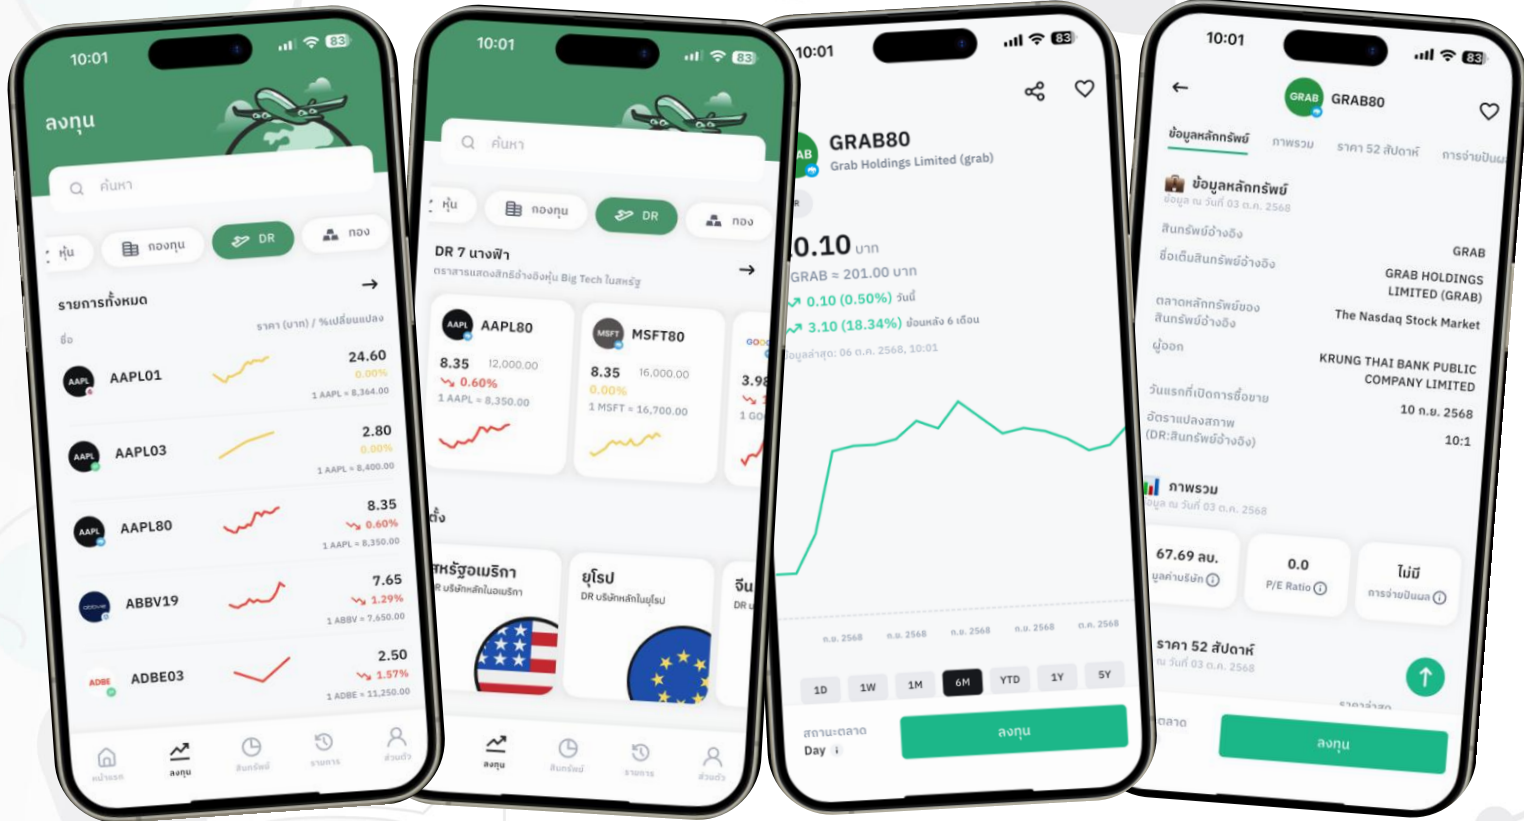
10:01 83

ลงทุน

ค้นหา

หุ้น กองทุน DR ทอง

รายการทั้งหมด →

ชื่อ ราคา (บาท) / %เปลี่ยนแปลง

AAPL01 24.60 0.00% 1 AAPL = 8,364.00

AAPL03 2.80 0.00% 1 AAPL = 8,400.00

AAPL80 8.35 0.60% 1 AAPL = 8,350.00

ABBV19 7.65 1.29% 1 ABBV = 7,650.00

ADBE03 2.50 1.57% 1 ADBE = 11,250.00

หน้าแรก ลงทุน สินทรัพย์ รายการ ส่วนตัว

10:01 83

ค้นหา

หุ้น กองทุน DR ทอง

DR 7 นางฟ้า →

ตราสารแสดงสิทธิอ้างอิงหุ้น Big Tech ในสหรัฐ

AAPL80 8.35 12,000.00 0.60% 1 AAPL = 8,350.00

MSFT80 8.35 16,000.00 0.00% 1 MSFT = 16,700.00

3.98 1 GO

ตั้ง

สหรัฐอเมริกา DR บริษัทหลักในอเมริกา

ยุโรป DR บริษัทหลักในยุโรป

จีน DR

ลงทุน สินทรัพย์ รายการ ส่วนตัว

10:01 83

GRAB80
Grab Holdings Limited (grab)

0.10 บาท
GRAB ≈ 201.00 บาท
0.10 (0.50%) วันนี้
3.10 (18.34%) ย้อนหลัง 6 เดือน
ข้อมูลล่าสุด: 06 ต.ค. 2568, 10:01

ต.ค. 2568 พ.ย. 2568 ธ.ค. 2568 ม.ค. 2568 ก.พ. 2568

1D 1W 1M 6M YTD 1Y 5Y

สถานะตลาด Day

ลงทุน

10:01 83

← GRAB80

ข้อมูลหลักทรัพย์ ภาพรวม ราคา 52 สัปดาห์ การจ่ายปันผล

ข้อมูลหลักทรัพย์
ข้อมูล ณ วันที่ 03 ต.ค. 2568

สินทรัพย์อ้างอิง GRAB
ชื่อเต็มสินทรัพย์อ้างอิง GRAB HOLDINGS LIMITED (GRAB)
ตลาดหลักทรัพย์ของสินทรัพย์อ้างอิง The Nasdaq Stock Market
ผู้ออก KRUNG THAI BANK PUBLIC COMPANY LIMITED
วันแรกที่เปิดการซื้อขาย 10 ก.ย. 2568
อัตราแปลงสภาพ (DR:สินทรัพย์อ้างอิง) 10:1

ภาพรวม
ข้อมูล ณ วันที่ 03 ต.ค. 2568

67.69 ลบ. มูลค่าบริษัท
0.0 P/E Ratio
ไม่มี การจ่ายปันผล

ราคา 52 สัปดาห์
ณ วันที่ 03 ต.ค. 2568

ตลาด

ลงทุน